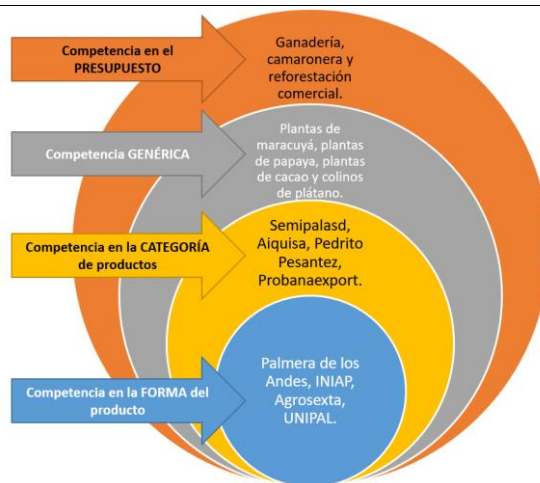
Competencia en el PRESUPUESTO

Ganadería, camaronera y reforestación comercial.

Competencia GENÉRICA

Plantas de maracuyá, plantas de papaya, plantas de cacao y colinos de plátano.

Competencia en la CATEGORÍA de productos

Semipalasd, Aiquisa, Pedrito Pesantez, Probanaexport.

Competencia en la FORMA del producto

Palmera de los Andes, INIAP, Agrosexta, UNIPAL.